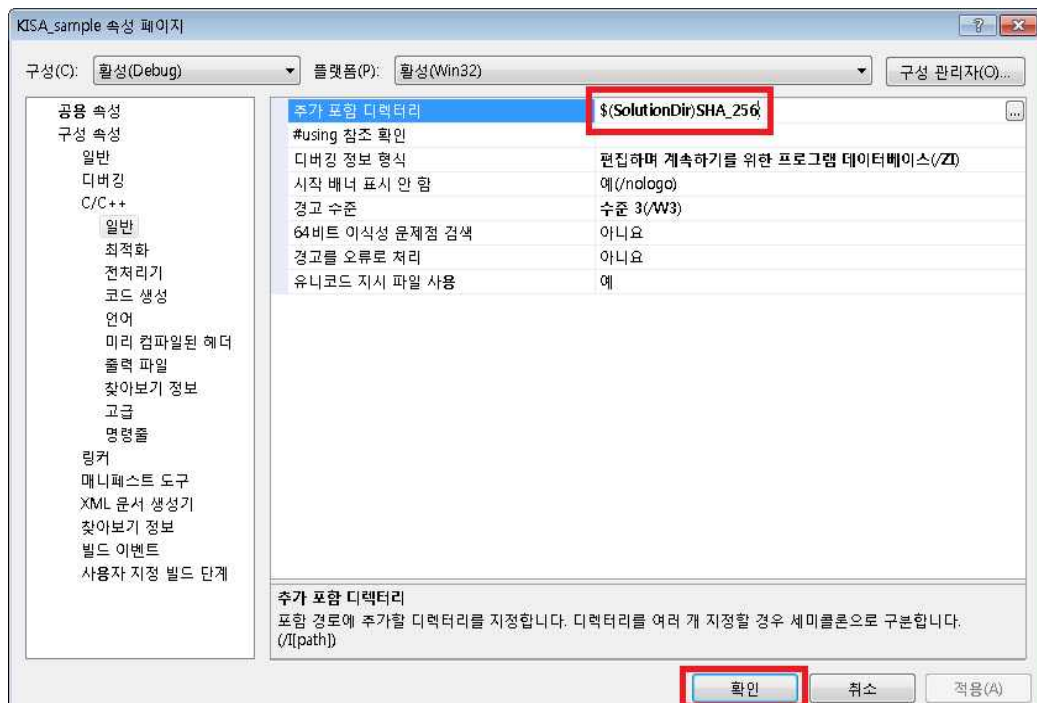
KISA_sample 속성 페이지

?

구성(C): 활성(Debug)

플랫폼(P): 활성(Win32)

구성 관리자(O)...

공용 속성
구성 속성
일반
디버깅
C/C++
일반
최적화
전처리기
코드 생성
언어
미리 컴파일된 헤더
출력 파일
찾아보기 정보
고급
명령줄
링커
매니페스트 도구
XML 문서 생성기
찾아보기 정보
빌드 이벤트
사용자 지정 빌드 단계

| | |
|---|---|
| 추가 포함 디렉터리 | $(SolutionDir)SHA_256 |
| #using 참조 확인 | |
| 디버깅 정보 형식 | 편집하며 계속하기를 위한 프로그램 데이터베이스(/ZI) |
| 시작 배너 표시 안 함 | 예(/nologo) |
| 경고 수준 | 수준 3(/W3) |
| 64비트 이식성 문제점 검색 | 아니요 |
| 경고를 오류로 처리 | 아니요 |
| 유니코드 지시 파일 사용 | 예 |

추가 포함 디렉터리
포함 경로에 추가할 디렉터리를 지정합니다. 디렉터리를 여러 개 지정할 경우 세미콜론으로 구분합니다. (/I[path])

확인 취소 적용(A)